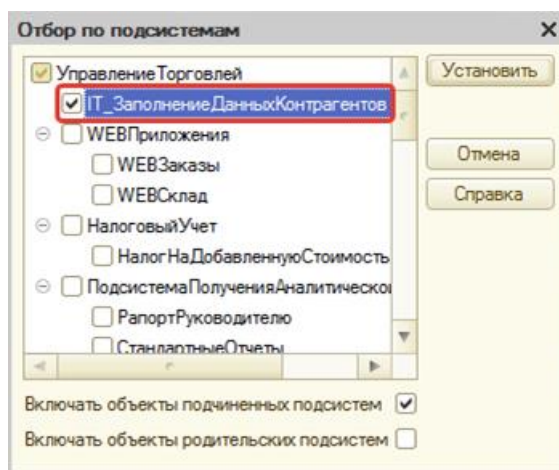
Отбор по подсистемам

УправлениеТорговлей
IT_ЗаполнениеДанныхКонтрагентов
WEBПриложения
WEBЗаказы
WEBСклад
НалоговыйУчет
НалогНаДобавленнуюСтоимость
ПодсистемаПолученияАналитическо
РапортРуководителю
СтандартныеОтчеты

Установить
Отмена
Справка

Включать объекты подчиненных подсистем
Включать объекты родительских подсистем